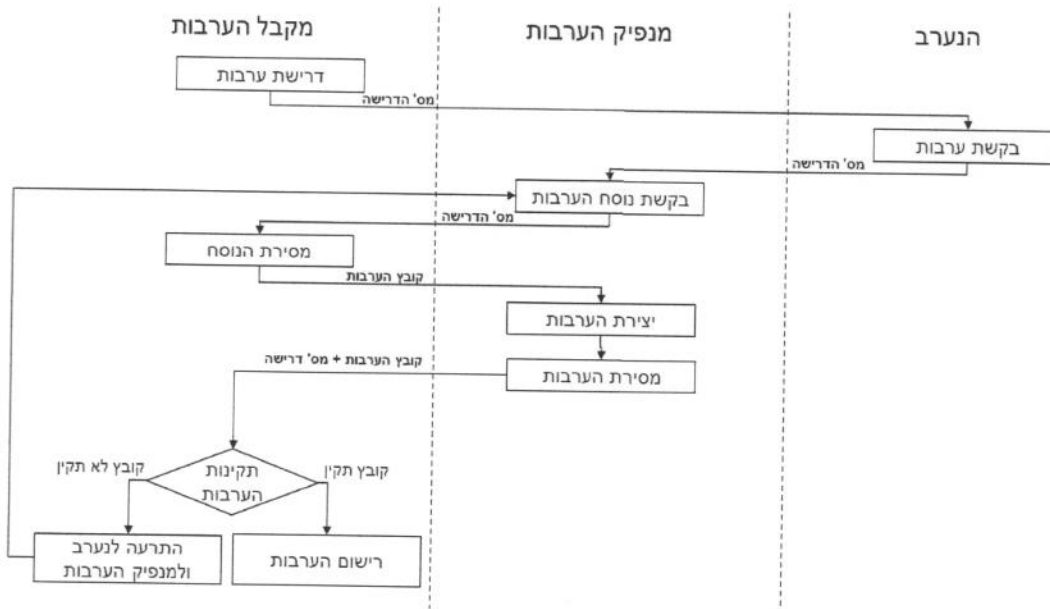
מקבל הערבות
מנפיק הערבות
הנערב

דרישת ערבות
מס' הדרישה
בקשת ערבות
מס' הדרישה
בקשת נוסח הערבות
מס' הדרישה
מסירת הנוסח
קובץ הערבות
יצירת הערבות
קובץ הערבות + מס' דרישה
מסירת הערבות
תקינות הערבות
קובץ לא תקין
קובץ תקין
התרעה לנערב ולמנפיק הערבות
רישום הערבות